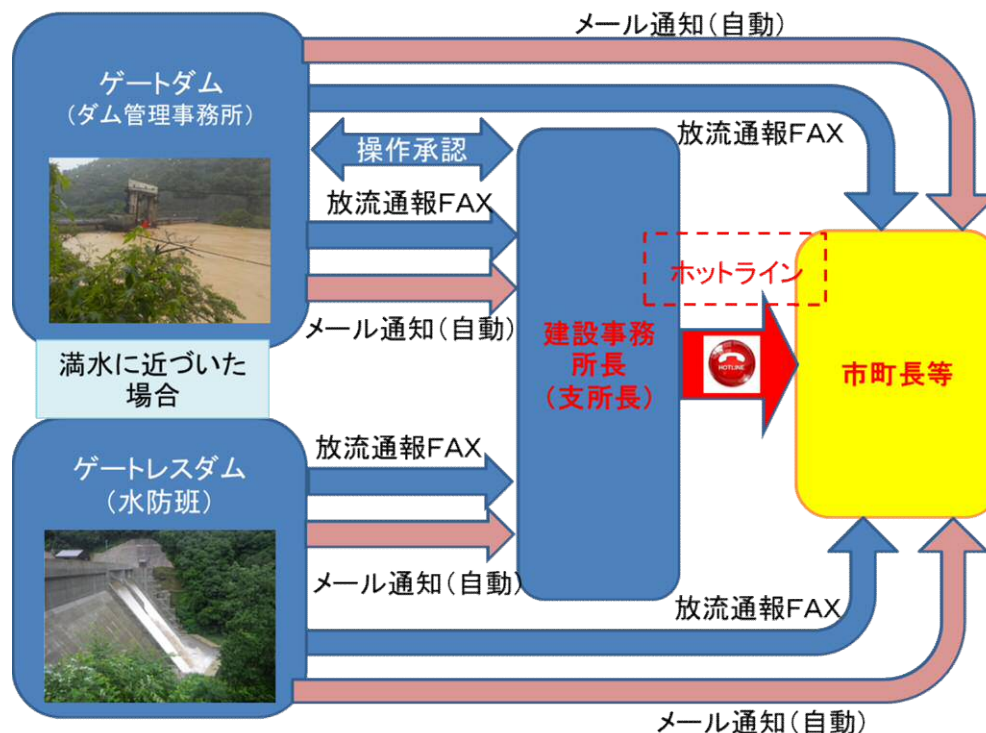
メール通知（自動）

ゲートダム
（ダム管理事務所）

操作承認

放流通報FAX

放流通報FAX

メール通知（自動）

ホットライン

建設事務所長
（支所長）

HOTLINE

市町長等

満水に近づいた場合

ゲートレスダム
（水防班）

放流通報FAX

メール通知（自動）

放流通報FAX

メール通知（自動）